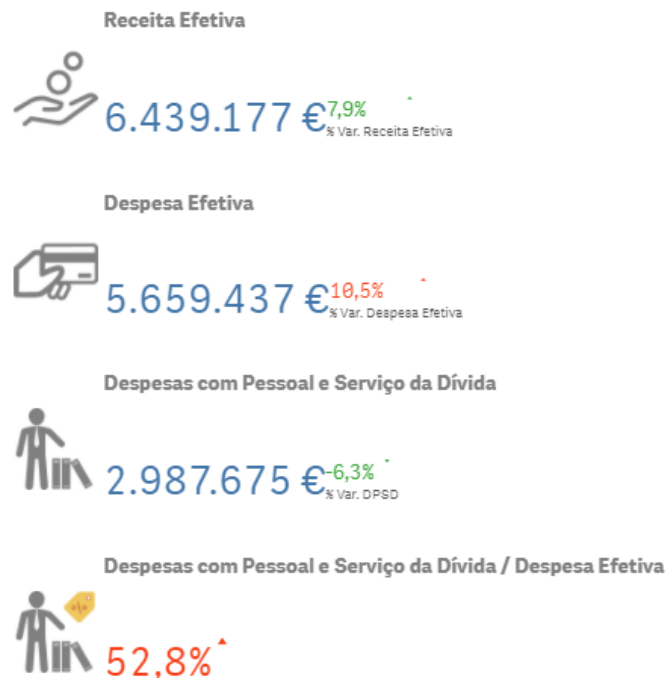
Receita Efetiva

6.439.177 € 7,9%
% Var. Receita Efetiva

Despesa Efetiva

5.659.437 € 10,5%
% Var. Despesa Efetiva

Despesas com Pessoal e Serviço da Dívida

2.987.675 € -6,3%
% Var. DPSD

Despesas com Pessoal e Serviço da Dívida / Despesa Efetiva

52,8%